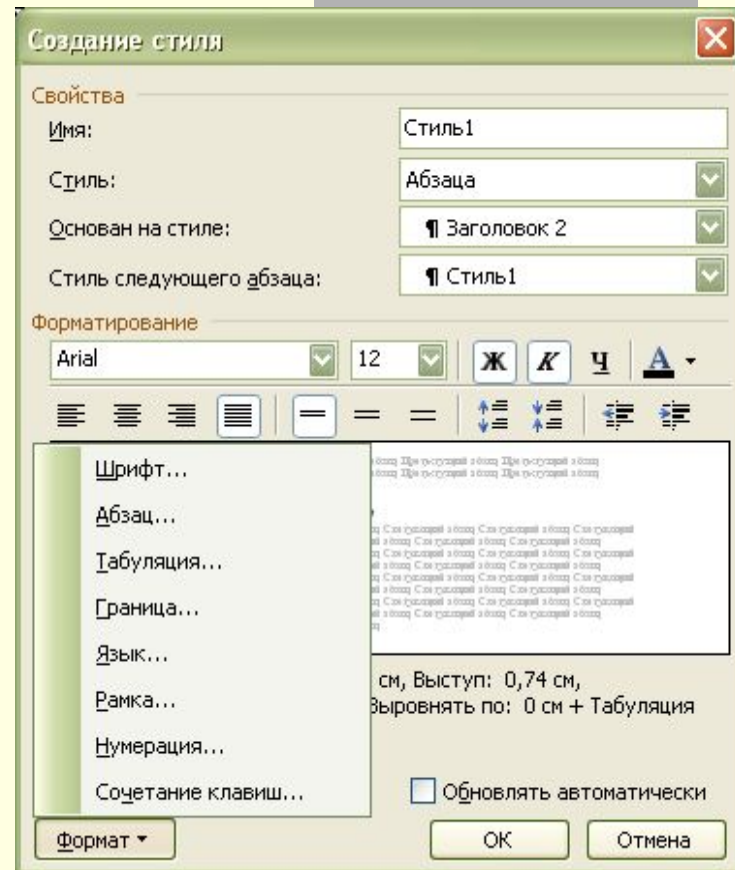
Создание стиля

Свойства

Имя: Стиль1

Стиль: Абзаца

Основан на стиле: ¶ Заголовок 2

Стиль следующего абзаца: ¶ Стиль1

Форматирование

Arial 12 Ж К Ч А

Шрифт...

Абзац...

Табуляция...

Граница...

Язык...

Рамка...

Нумерация...

Сочетание клавиш...

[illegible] см, Выступ: 0,74 см, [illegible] Выровнять по: 0 см + Табуляция

Обновлять автоматически

Формат ▾

ОК

Отмена